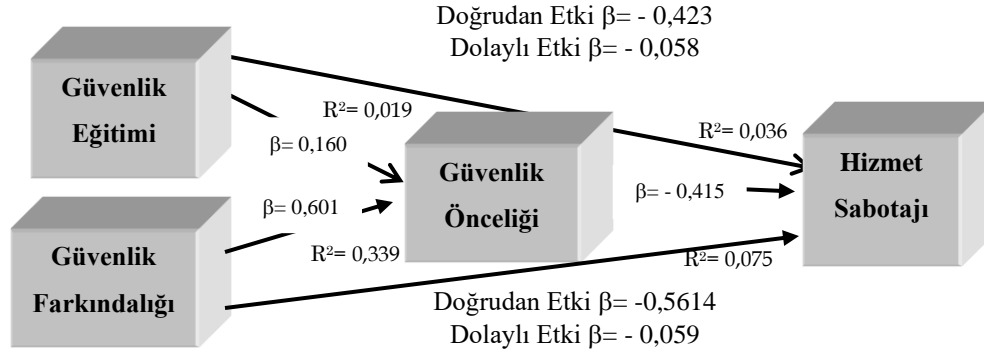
Doğrudan Etki β= - 0,423
Dolaylı Etki β= - 0,058

Güvenlik Eğitimi

R²= 0,019

β= 0,160

Güvenlik Önceliği

R²= 0,036

Hizmet Sabotajı

β= - 0,415

β= 0,601

Güvenlik Farkındalığı

R²= 0,339

R²= 0,075

Doğrudan Etki β= -0,5614
Dolaylı Etki β= - 0,059